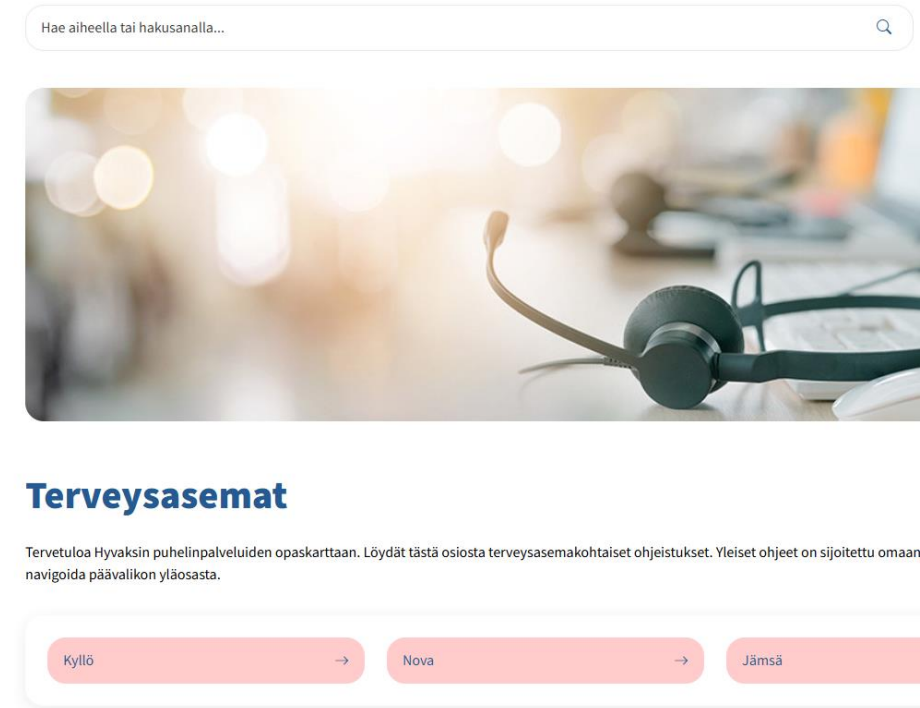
Hae aiheella tai hakusanalla...

Terveysasemat

Tervetuloa Hyvaksin puhelinpalveluiden opaskarttaan. Löydät tästä osiosta terveysasemakohtaiset ohjeistukset. Yleiset ohjeet on sijoitettu omaan navigoida päävalikon yläosasta.

Kyllö →

Nova →

Jämsä